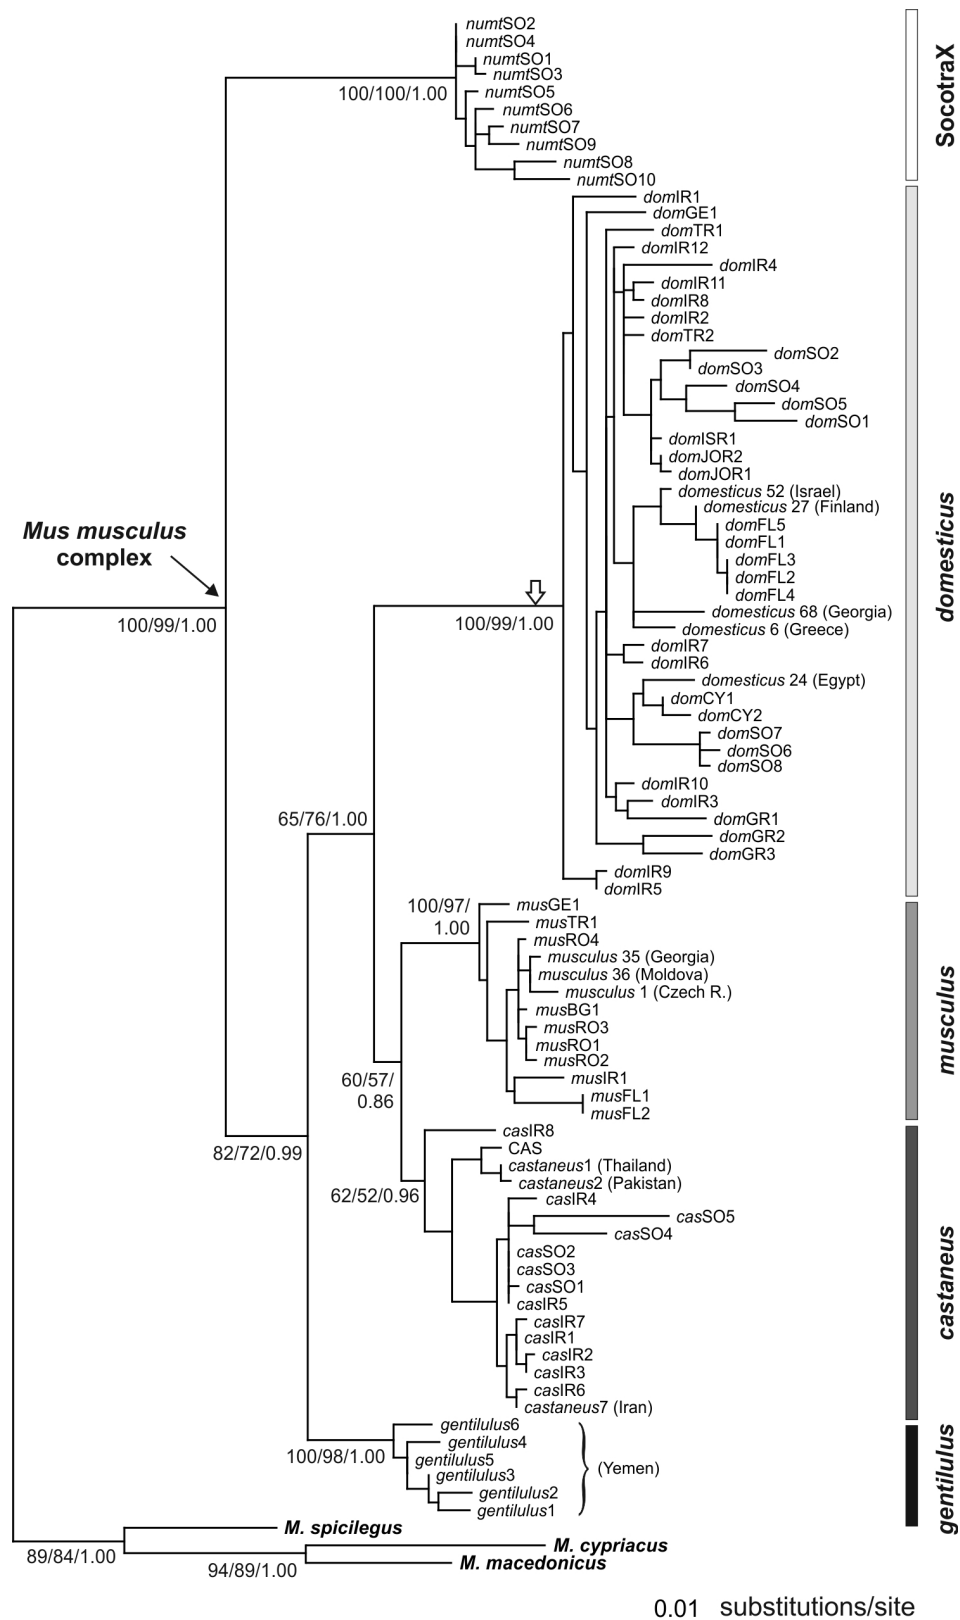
numtSO2
numtSO4
numtSO1
numtSO3
numtSO5
numtSO6
numtSO7
numtSO9
numtSO8
numtSO10
100/100/1.00
SocotraX

domIR1
domGE1
domTR1
domIR12
domIR4
domIR11
domIR8
domIR2
domTR2
domSO2
domSO3
domSO4
domSO5
domSO1
domISR1
domJOR2
domJOR1
domesticus 52 (Israel)
domesticus 27 (Finland)
domFL5
domFL1
domFL3
domFL2
domFL4
domesticus 68 (Georgia)
domesticus 6 (Greece)
domIR7
domIR6
domesticus 24 (Egypt)
domCY1
domCY2
domSO7
domSO6
domSO8
domIR10
domIR3
domGR1
domGR2
domGR3
domIR9
domIR5
domesticus

Mus musculus complex
100/99/1.00
100/99/1.00
65/76/1.00

100/97/1.00
musGE1
musTR1
musRO4
musculus 35 (Georgia)
musculus 36 (Moldova)
musculus 1 (Czech R.)
musBG1
musRO3
musRO1
musRO2
musIR1
musFL1
musFL2
musculus
60/57/0.86

casIR8
CAS
castaneus1 (Thailand)
castaneus2 (Pakistan)
62/52/0.96
82/72/0.99
casIR4
casSO5
casSO4
casSO2
casSO3
casSO1
casIR5
casIR7
casIR1
casIR2
casIR3
casIR6
castaneus7 (Iran)
castaneus

gentilulus6
gentilulus4
gentilulus5
gentilulus3
gentilulus2
gentilulus1
100/98/1.00
(Yemen)
gentilulus

M. spicilegus
89/84/1.00
M. cypriacus
M. macedonicus
94/89/1.00

0.01 substitutions/site